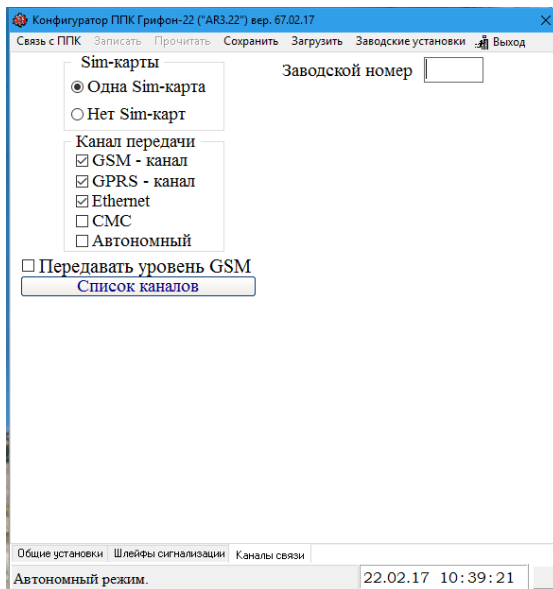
Конфигуратор ППК Грифон-22 ("AR3.22") вер. 67.02.17

Связь с ППК Записать Прочитать Сохранить Загрузить Заводские установки Выход

Sim-карты
◉ Одна Sim-карта
○ Нет Sim-карт

Заводской номер

Канал передачи
☑ GSM - канал
☑ GPRS - канал
☑ Ethernet
☐ СМС
☐ Автономный

☐ Передавать уровень GSM
Список каналов

Общие установки Шлейфы сигнализации Каналы связи

Автономный режим. 22.02.17 10:39:21